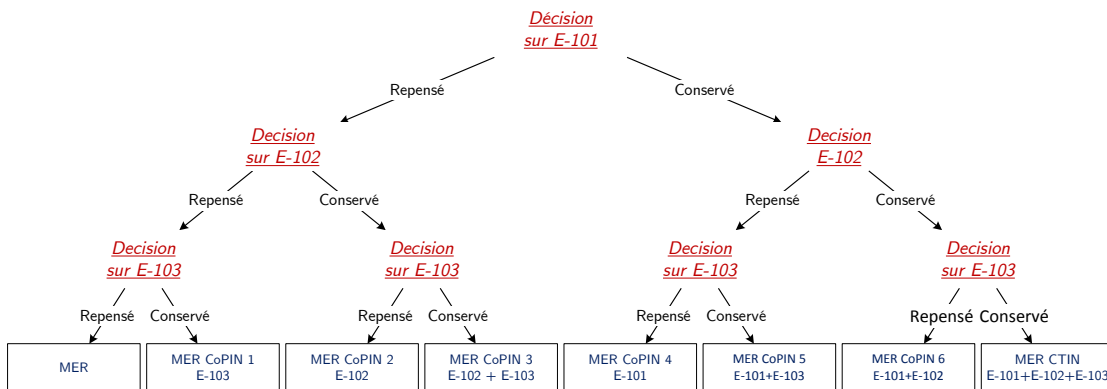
Décision sur E-101

Repensé

Conservé

Decision sur E-102

Decision E-102

Repensé

Conservé

Repensé

Conservé

Decision sur E-103

Decision sur E-103

Decision sur E-103

Decision sur E-103

Repensé

Conservé

Repensé

Conservé

Repensé

Conservé

Repensé

Conservé

| MER | MER CoPIN 1 E-103 | MER CoPIN 2 E-102 | MER CoPIN 3 E-102 + E-103 | MER CoPIN 4 E-101 | MER CoPIN 5 E-101+E-103 | MER CoPIN 6 E-101+E-102 | MER CTIN E-101+E-102+E-103 |
|---|---|---|---|---|---|---|---|